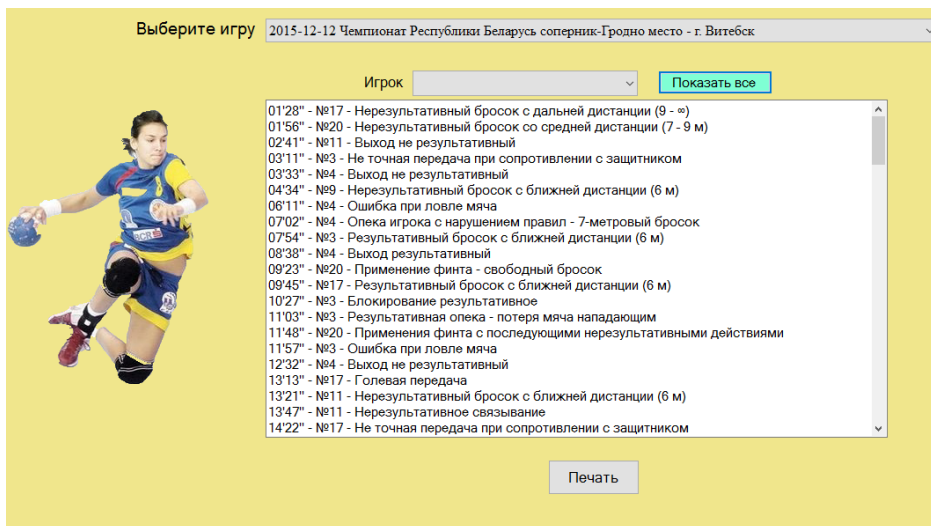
Выберите игру 2015-12-12 Чемпионат Республики Беларусь соперник-Гродно место - г. Витебск

Игрок

Показать все

01'28" - №17 - Нерезультативный бросок с дальней дистанции (9 - ∞)
01'56" - №20 - Нерезультативный бросок со средней дистанции (7 - 9 м)
02'41" - №11 - Выход не результативный
03'11" - №3 - Не точная передача при сопротивлении с защитником
03'33" - №4 - Выход не результативный
04'34" - №9 - Нерезультативный бросок с ближней дистанции (6 м)
06'11" - №4 - Ошибка при ловле мяча
07'02" - №4 - Опека игрока с нарушением правил - 7-метровый бросок
07'54" - №3 - Результативный бросок с ближней дистанции (6 м)
08'38" - №4 - Выход результативный
09'23" - №20 - Применение финта - свободный бросок
09'45" - №17 - Результативный бросок с ближней дистанции (6 м)
10'27" - №3 - Блокирование результативное
11'03" - №3 - Результативная опека - потеря мяча нападающим
11'48" - №20 - Применения финта с последующими нерезультативными действиями
11'57" - №3 - Ошибка при ловле мяча
12'32" - №4 - Выход не результативный
13'13" - №17 - Голевая передача
13'21" - №11 - Нерезультативный бросок с ближней дистанции (6 м)
13'47" - №11 - Нерезультативное связывание
14'22" - №17 - Не точная передача при сопротивлении с защитником

Печать